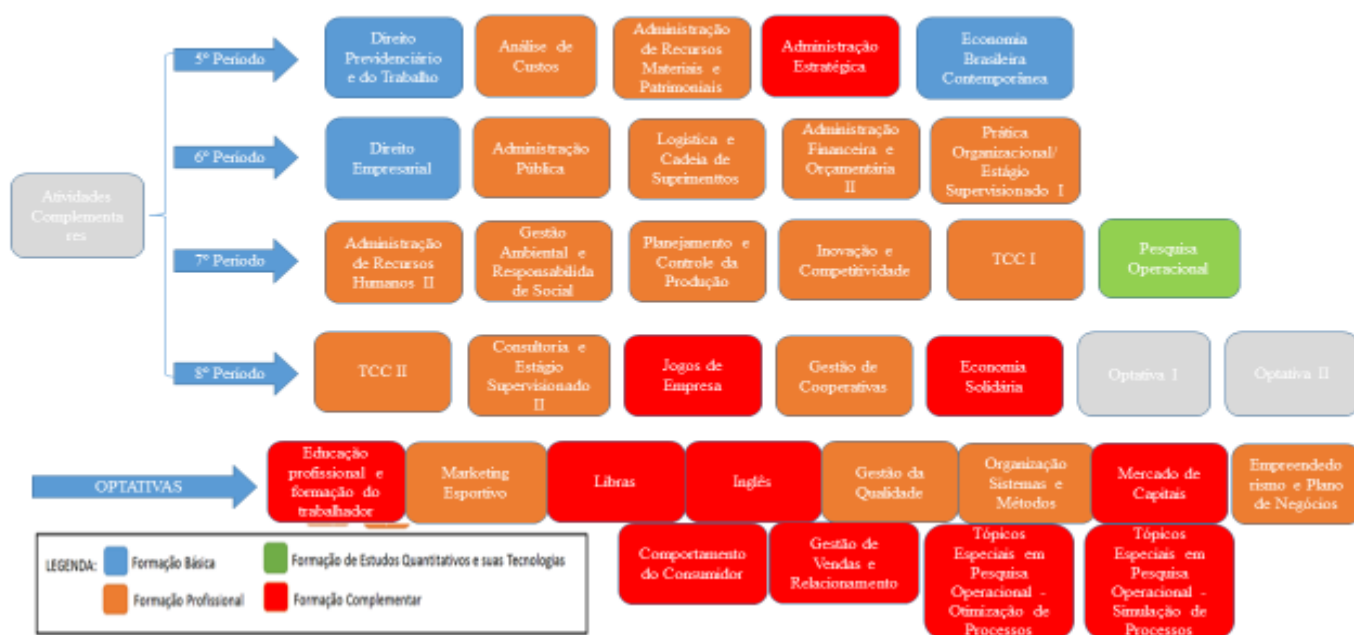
Atividades Complementares

5º Período

Direito Previdenciário e do Trabalho

Análise de Custos

Administração de Recursos Materiais e Patrimoniais

Administração Estratégica

Economia Brasileira Contemporânea

6º Período

Direito Empresarial

Administração Pública

Logística e Cadeia de Suprimenttos

Administração Financeira e Orçamentária II

Prática Organizacional/ Estágio Supervisionado I

7º Período

Administração de Recursos Humanos II

Gestão Ambiental e Responsabilidade Social

Planejamento e Controle da Produção

Inovação e Competitividade

TCC I

Pesquisa Operacional

8º Período

TCC II

Consultoria e Estágio Supervisionado II

Jogos de Empresa

Gestão de Cooperativas

Economia Solidária

Optativa I

Optativa II

OPTATIVAS

Educação profissional e formação do trabalhador

Marketing Esportivo

Libras

Inglês

Gestão da Qualidade

Organização Sistemas e Métodos

Mercado de Capitais

Empreendedorismo e Plano de Negócios

Comportamento do Consumidor

Gestão de Vendas e Relacionamento

Tópicos Especiais em Pesquisa Operacional - Otimização de Processos

Tópicos Especiais em Pesquisa Operacional - Simulação de Processos

LEGENDA: Formação Básica

Formação de Estudos Quantitativos e suas Tecnologias

Formação Profissional

Formação Complementar